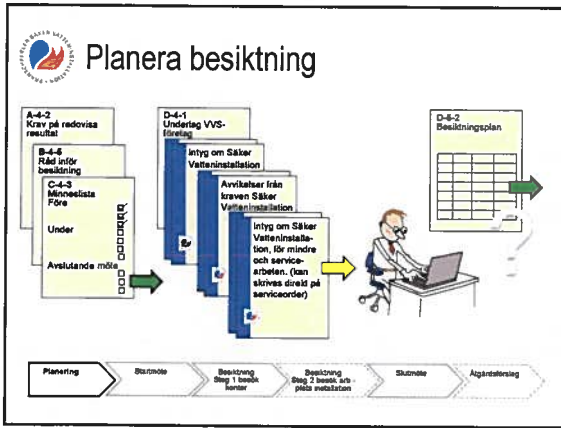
Planera besiktning

A-4-2
Krav på redovisa resultat

B-4-5
Råd inför besiktning

C-4-3
Minneslista
Före

Under

Avslutande möte

D-4-1
Underlag VVS-företag

Intyg om Säker Vatteninstallation

Avvikelser från kraven Säker Vatteninstallation

Intyg om Säker Vatteninstallation, för mindre och servicearbeten. (kan skrivas direkt på serviceorder)

D-6-2
Besiktningsplan

Planering | Startmöte | Besiktning Steg 1 besök kontor | Besiktning Steg 2 besök arbetsplats installation | Slutmöte | Åtgärdsförslag